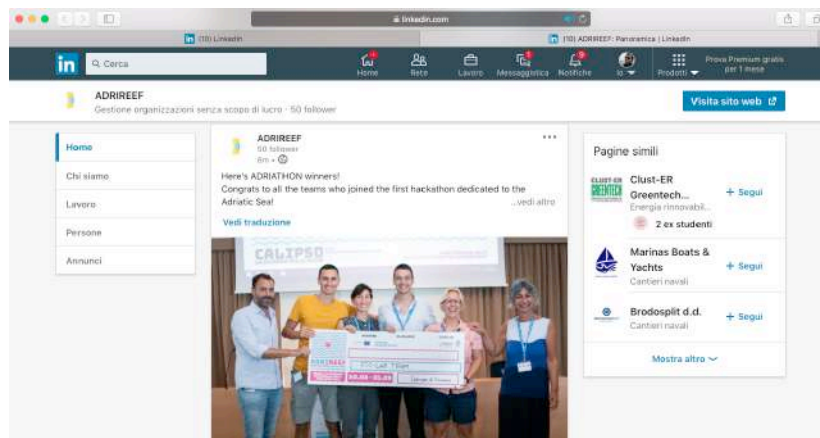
linkedin.com

(10) LinkedIn

(10) ADRIREEF: Panoramica | LinkedIn

in Cerca

Home Rete Lavoro Messaggistica Notifiche Io Prodotti Prova Premium gratis per 1 mese

ADRIREEF
Gestione organizzazioni senza scopo di lucro · 50 follower

Visita sito web

Home
Chi siamo
Lavoro
Persone
Annunci

ADRIREEF
50 follower
6m ·

Here's ADRIATHON winners!
Congrats to all the teams who joined the first hackathon dedicated to the Adriatic Sea! ...vedi altro

Vedi traduzione

CALIPSO

Pagine simili

Clust-ER Greentech...
Energia rinnovabil...
2 ex studenti
+ Segui

Marinas Boats & Yachts
Cantieri navali
+ Segui

Brodosplit d.d.
Cantieri navali
+ Segui

Mostra altro